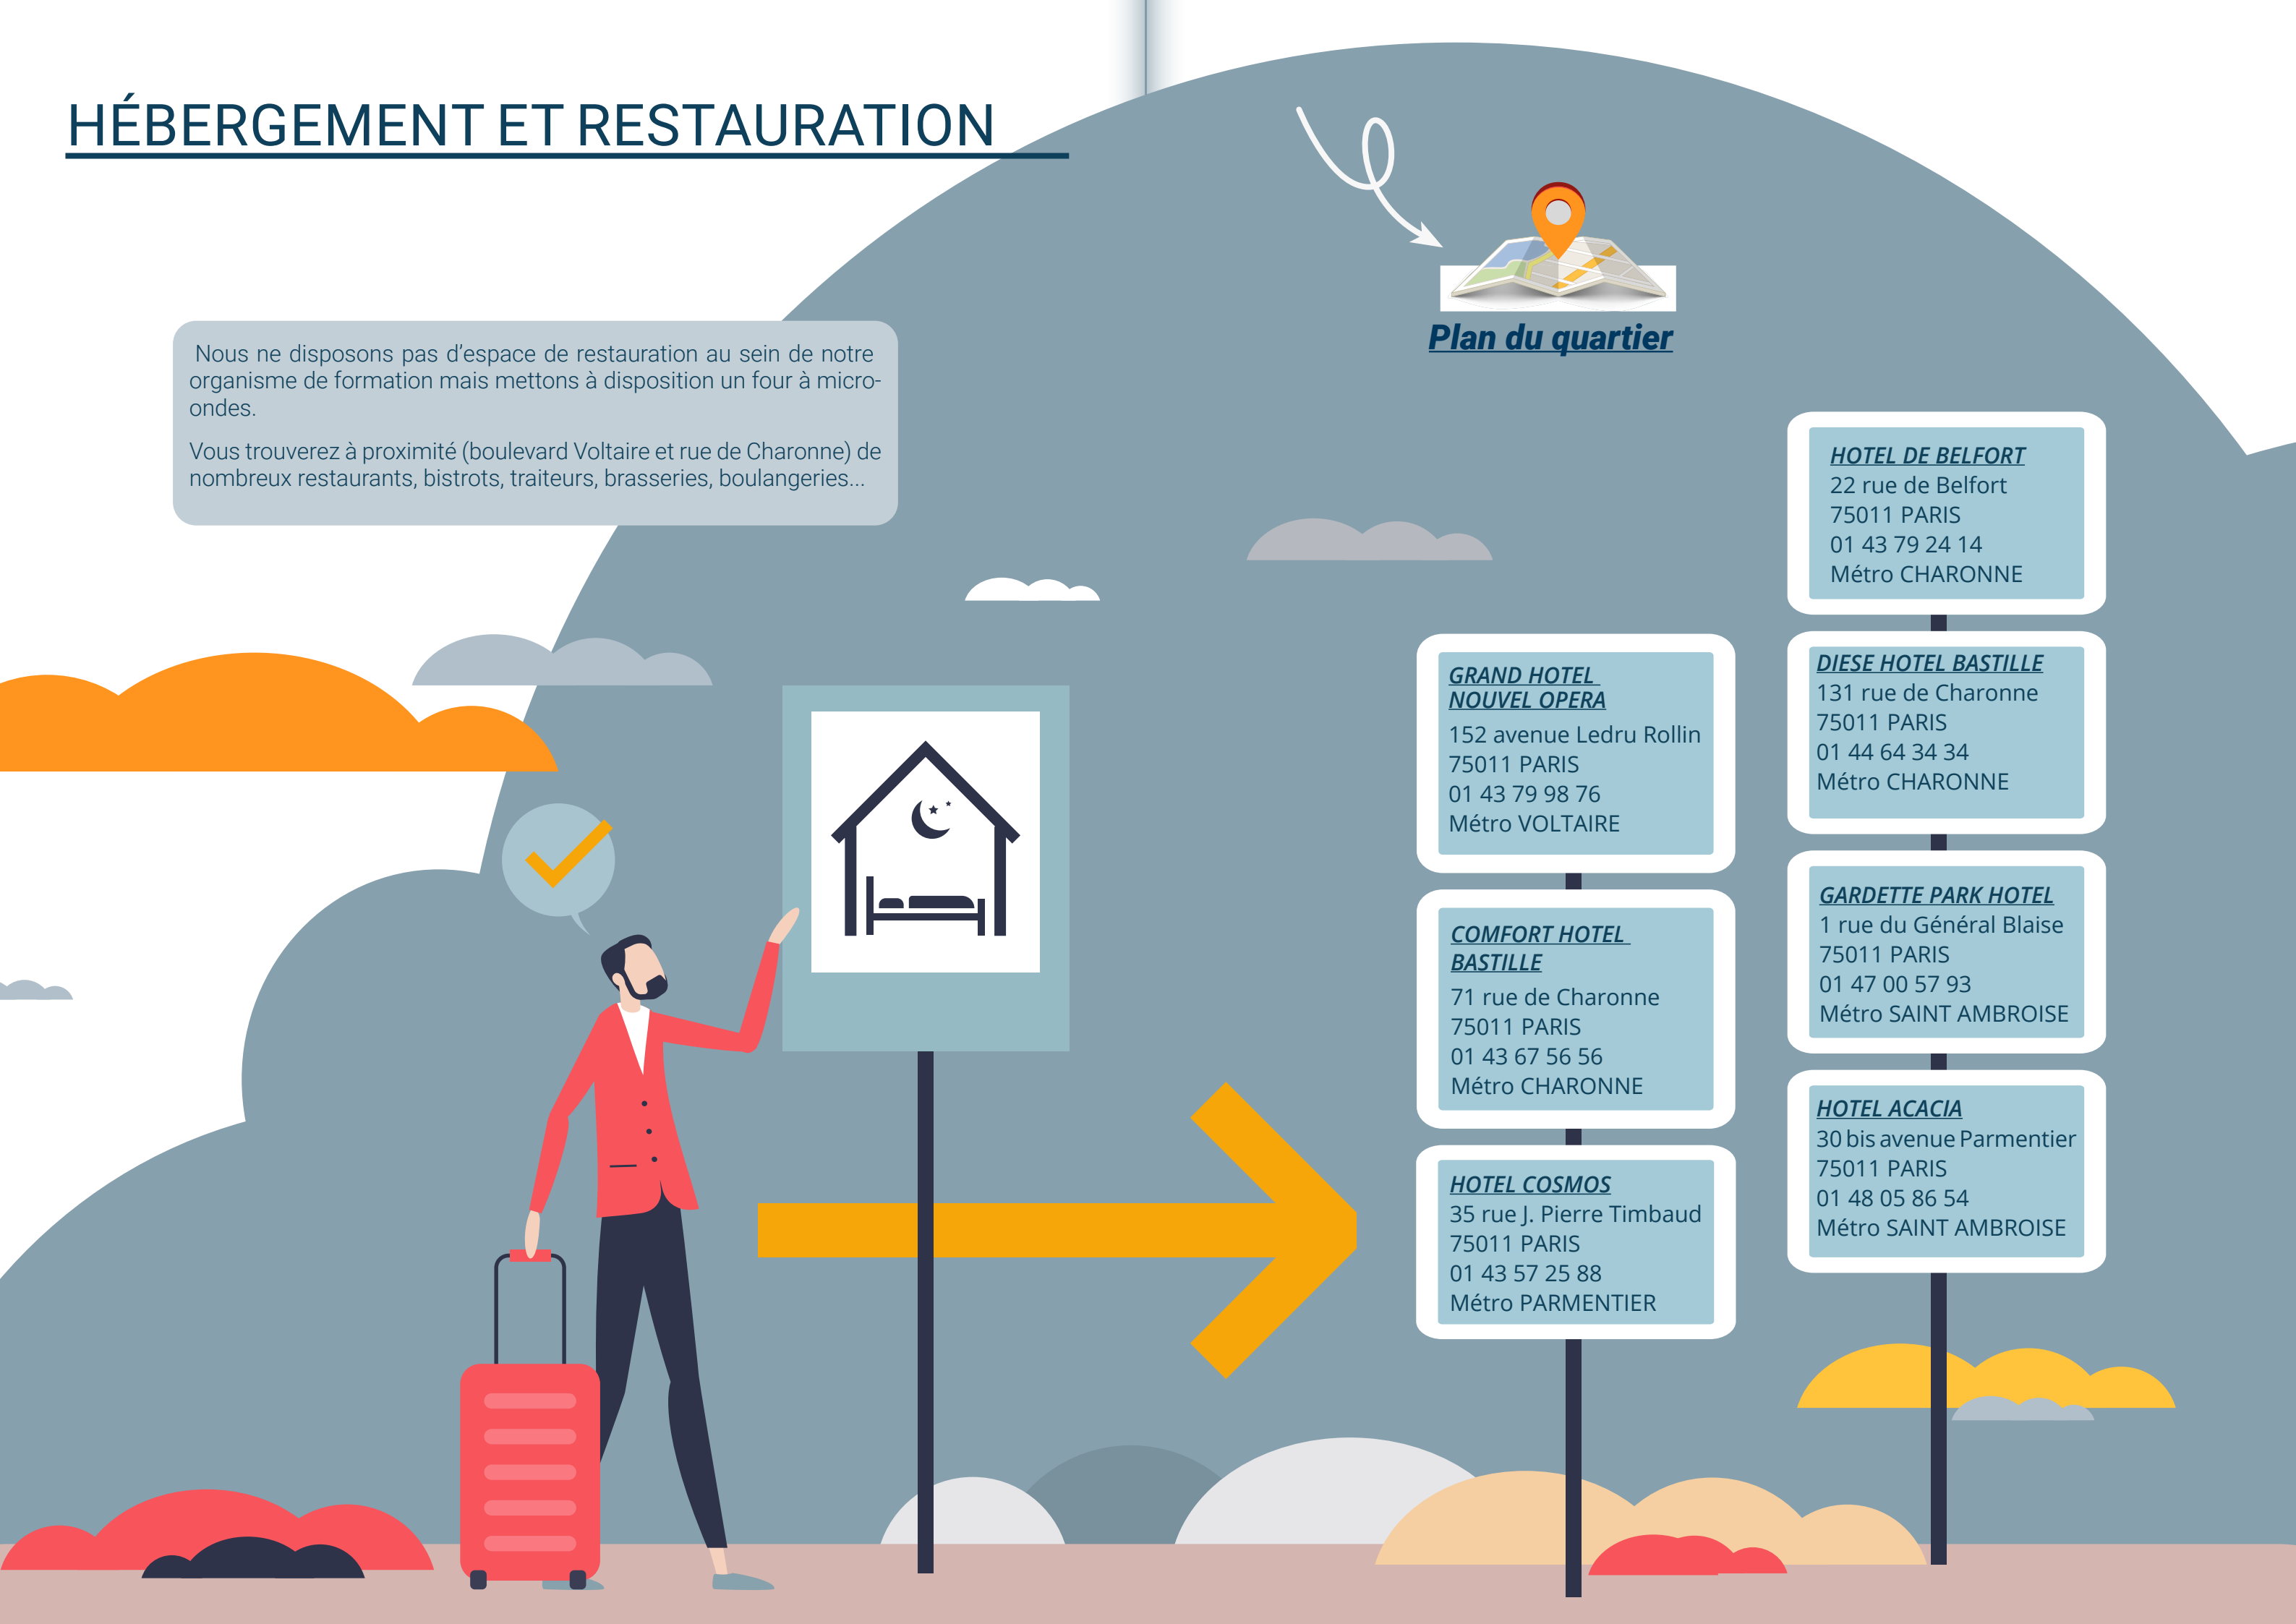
HÉBERGEMENT ET RESTAURATION

Nous ne disposons pas d'espace de restauration au sein de notre organisme de formation mais mettons à disposition un four à micro-ondes.

Vous trouverez à proximité (boulevard Voltaire et rue de Charonne) de nombreux restaurants, bistrots, traiteurs, brasseries, boulangeries...

Plan du quartier

HOTEL DE BELFORT
22 rue de Belfort
75011 PARIS
01 43 79 24 14
Métro CHARONNE

GRAND HOTEL NOUVEL OPERA
152 avenue Ledru Rollin
75011 PARIS
01 43 79 98 76
Métro VOLTAIRE

DIESE HOTEL BASTILLE
131 rue de Charonne
75011 PARIS
01 44 64 34 34
Métro CHARONNE

COMFORT HOTEL BASTILLE
71 rue de Charonne
75011 PARIS
01 43 67 56 56
Métro CHARONNE

GARDETTE PARK HOTEL
1 rue du Général Blaise
75011 PARIS
01 47 00 57 93
Métro SAINT AMBROISE

HOTEL COSMOS
35 rue J. Pierre Timbaud
75011 PARIS
01 43 57 25 88
Métro PARMENTIER

HOTEL ACACIA
30 bis avenue Parmentier
75011 PARIS
01 48 05 86 54
Métro SAINT AMBROISE